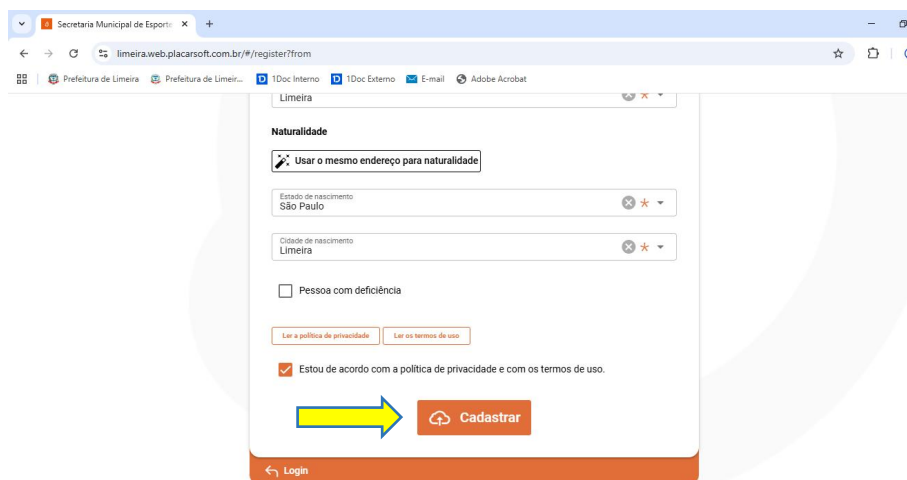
Secretaria Municipal de Esporte ×
+
limeira.web.placarsoft.com.br/#/register?from
Prefeitura de Limeira   Prefeitura de Limeir...   1Doc Interno   1Doc Externo   E-mail   Adobe Acrobat

Limeira

Naturalidade

Usar o mesmo endereço para naturalidade

Estado de nascimento
São Paulo

Cidade de nascimento
Limeira

Pessoa com deficiência

Ler a política de privacidade
Ler os termos de uso

Estou de acordo com a política de privacidade e com os termos de uso.

Cadastrar

Login